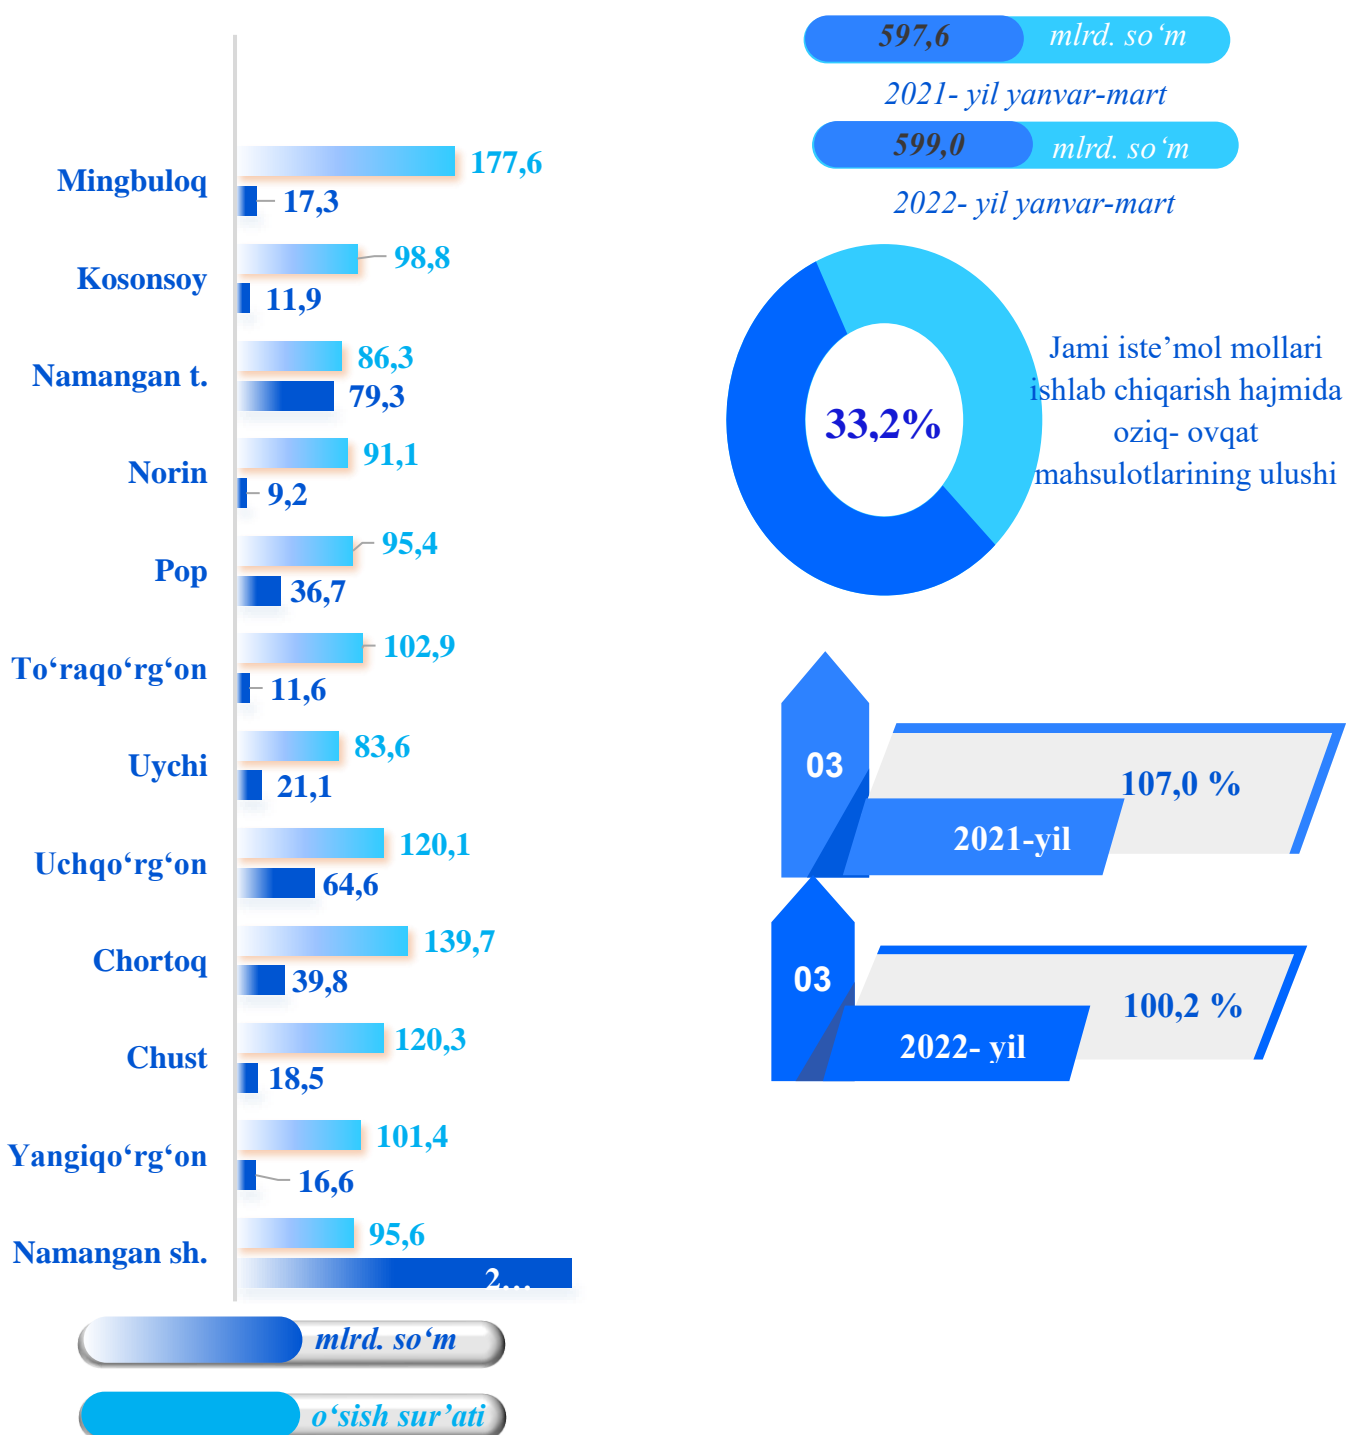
Mingbuloq
177,6
17,3

Kosonsoy
98,8
11,9

Namangan t.
86,3
79,3

Norin
91,1
9,2

Pop
95,4
36,7

To‘raqo‘rg‘on
102,9
11,6

Uychi
83,6
21,1

Uchqo‘rg‘on
120,1
64,6

Chortoq
139,7
39,8

Chust
120,3
18,5

Yangiqo‘rg‘on
101,4
16,6

Namangan sh.
95,6
2…

mlrd. so‘m
o‘sish sur’ati

597,6 mlrd. so‘m
2021- yil yanvar-mart
599,0 mlrd. so‘m
2022- yil yanvar-mart

33,2%
Jami iste’mol mollari ishlab chiqarish hajmida oziq- ovqat mahsulotlarining ulushi

03
107,0 %
2021-yil

03
100,2 %
2022- yil